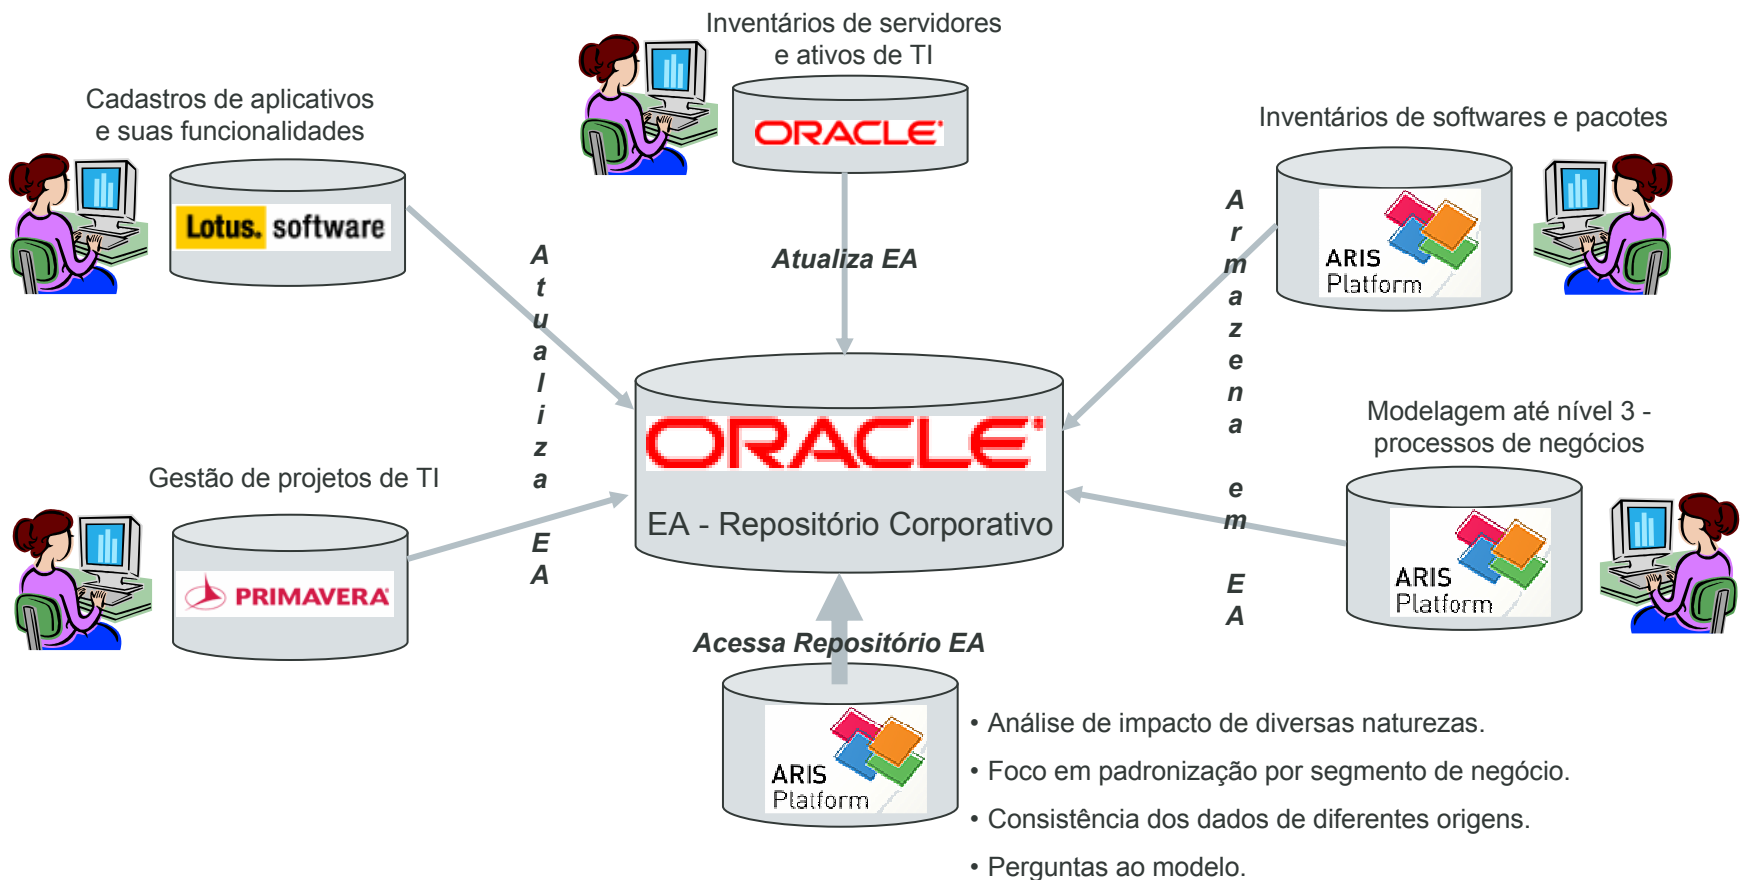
Inventários de servidores e ativos de TI

ORACLE

Cadastros de aplicativos e suas funcionalidades

Lotus. software

Inventários de softwares e pacotes

ARIS Platform

Atualiza EA

Atualiza EA

Armazena em EA

ORACLE

EA - Repositório Corporativo

Modelagem até nível 3 - processos de negócios

ARIS Platform

Gestão de projetos de TI

PRIMAVERA

Acessa Repositório EA

ARIS Platform

• Análise de impacto de diversas naturezas.

• Foco em padronização por segmento de negócio.

• Consistência dos dados de diferentes origens.

• Perguntas ao modelo.